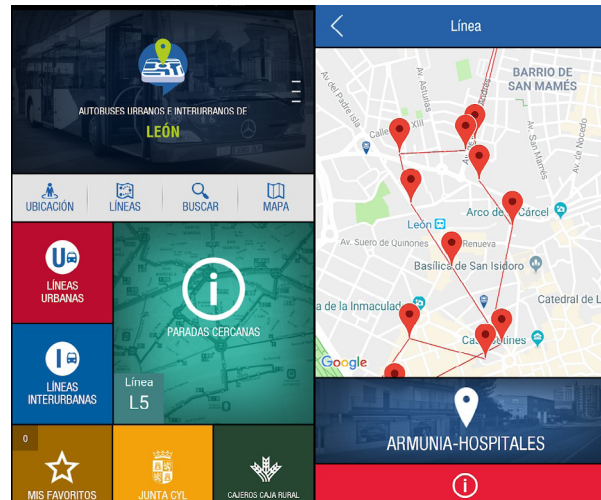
AUTOBUSES URBANOS E INTERURBANOS DE
LEÓN

UBICACIÓN
LÍNEAS
BUSCAR
MAPA

U
LÍNEAS URBANAS

I
LÍNEAS INTERURBANAS

PARADAS CERCANAS

Línea
L5

0
MIS FAVORITOS

JUNTA CYL

CAJEROS CAJA RURAL

Línea

BARRIO DE SAN MAMÉS
Av. Asturias
Av. del Padre Isla
Calle
Arco de Cárcel
León
Av. Suero de Quiñones
Renueva
Basílica de San Isidoro
de la Inmaculada
Catedral de León
Google

ARMUNIA-HOSPITALES